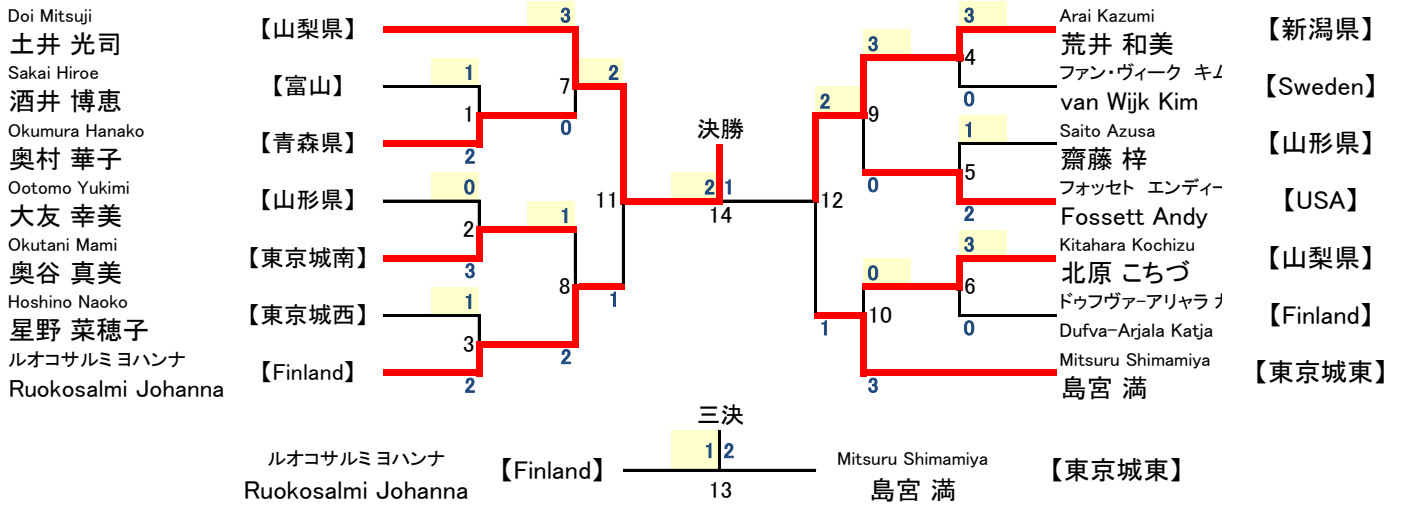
Doi Mitsuji
土井 光司
【山梨県】
Sakai Hiroe
酒井 博恵
【富山】
Okumura Hanako
奥村 華子
【青森県】
Ootomo Yukimi
大友 幸美
【山形県】
Okutani Mami
奥谷 真美
【東京城南】
Hoshino Naoko
星野 菜穂子
【東京城西】
ルオコサルミ ヨハンナ
Ruokosalmi Johanna
【Finland】

3
1
1
0
7
2
2
0
11
1
2
3
8
1
1
3
2
2

決勝
2 1
14

3
2
4
0
9
3
1
5
12
0
2
3
0
6
10
0
1
3

Arai Kazumi
荒井 和美
【新潟県】
ファン・ヴィーク キム
van Wijk Kim
【Sweden】
Saito Azusa
齋藤 梓
【山形県】
フォッセト エンディー
Fossett Andy
【USA】
Kitahara Kochizu
北原 こちづ
【山梨県】
ドゥフヴァーアリヤラ カ
Dufva-Arjala Katja
【Finland】
Mitsuru Shimamiya
島宮 満
【東京城東】

三決
ルオコサルミ ヨハンナ
Ruokosalmi Johanna
【Finland】
1 2
13
Mitsuru Shimamiya
島宮 満
【東京城東】